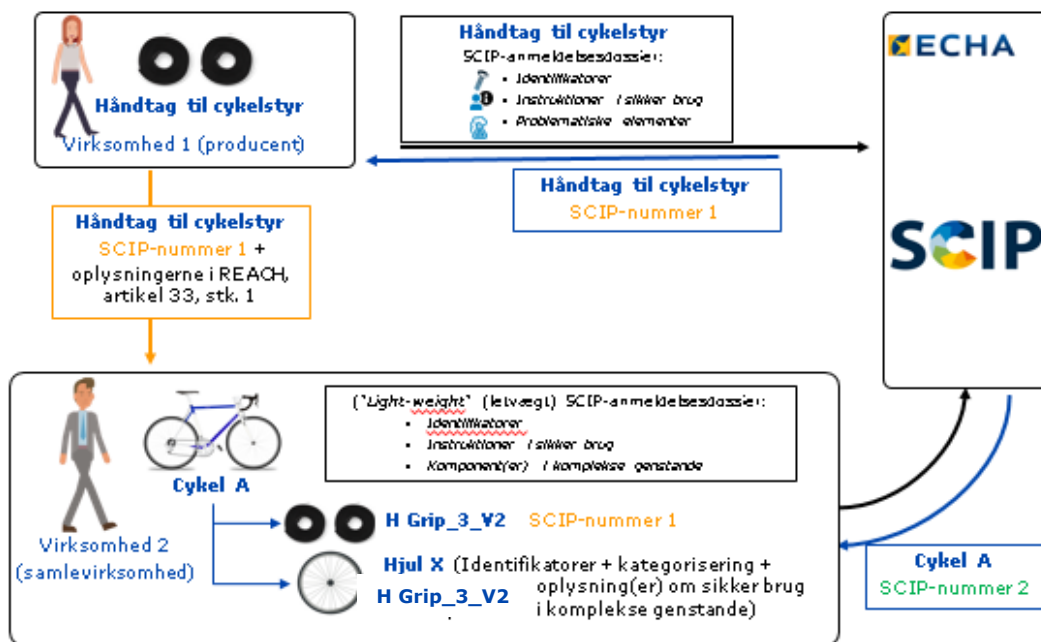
Håndtag til cykelstyr
Virksomhed 1 (producent)

Håndtag til cykelstyr
SCIP-anmeldelsesdossier:
• Identifikatorer
• Instruktioner i sikker brug
• Problematiske elementer

ECHA

Håndtag til cykelstyr
SCIP-nummer 1

SCIP

Håndtag til cykelstyr
SCIP-nummer 1 + oplysningerne i REACH, artikel 33, stk. 1

("Light-weight" (letvægt) SCIP-anmeldelsesdossier:
• Identifikatorer
• Instruktioner i sikker brug
• Komponent(er) i komplekse genstande

Cykel A

Virksomhed 2 (samlevirksomhed)

H Grip_3_V2 SCIP-nummer 1

Hjul X (Identifikatorer + kategorisering + oplysning(er) om sikker brug i komplekse genstande)

H Grip_3_V2

Cykel A
SCIP-nummer 2